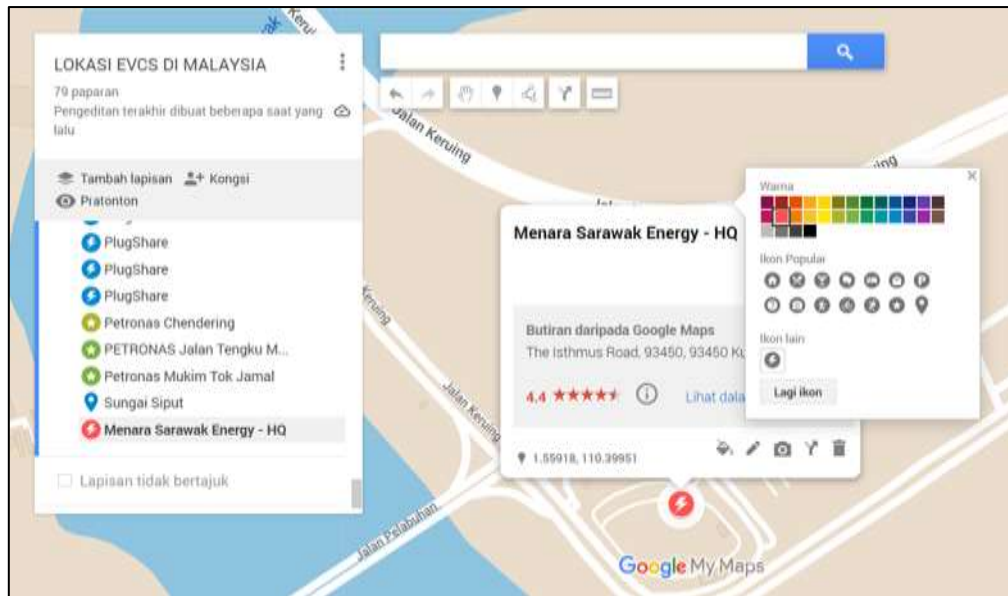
LOKASI EVCS DI MALAYSIA

79 paparan

Pengeditan terakhir dibuat beberapa saat yang lalu

Tambah lapisan
Kongsi
Pratonton

PlugShare
PlugShare
PlugShare
Petronas Chendering
PETRONAS Jalan Tengku M...
Petronas Mukim Tok Jamal
Sungai Siput
Menara Sarawak Energy - HQ

Lapisan tidak bertajuk

Jalan Keruing
Jalan Keruing
Keruing
Jalan Keruing
Jalan Pelabuhan

Menara Sarawak Energy - HQ

Butiran daripada Google Maps
The Isthmus Road, 93450, 93450 Ku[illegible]

4.4 ★★★★★
Lihat dala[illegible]

1.55918, 110.39951

Warna

Ikon Popular

Ikon lain

Lagi ikon

Google My Maps